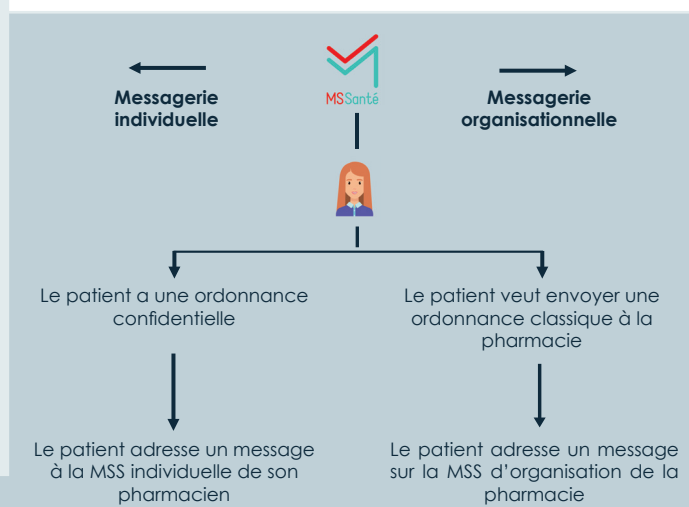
MSSanté

Messagerie individuelle

Messagerie organisationnelle

Le patient a une ordonnance confidentielle

Le patient adresse un message à la MSS individuelle de son pharmacien

Le patient veut envoyer une ordonnance classique à la pharmacie

Le patient adresse un message sur la MSS d'organisation de la pharmacie